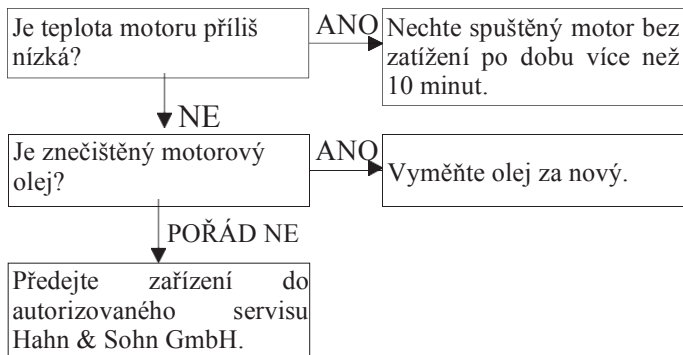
Je teplota motoru příliš nízká?

ANO

Nechte spuštěný motor bez zatížení po dobu více než 10 minut.

NE

Je znečištěný motorový olej?

ANO

Vyměňte olej za nový.

POŘÁD NE

Předejte zařízení do autorizovaného servisu Hahn & Sohn GmbH.